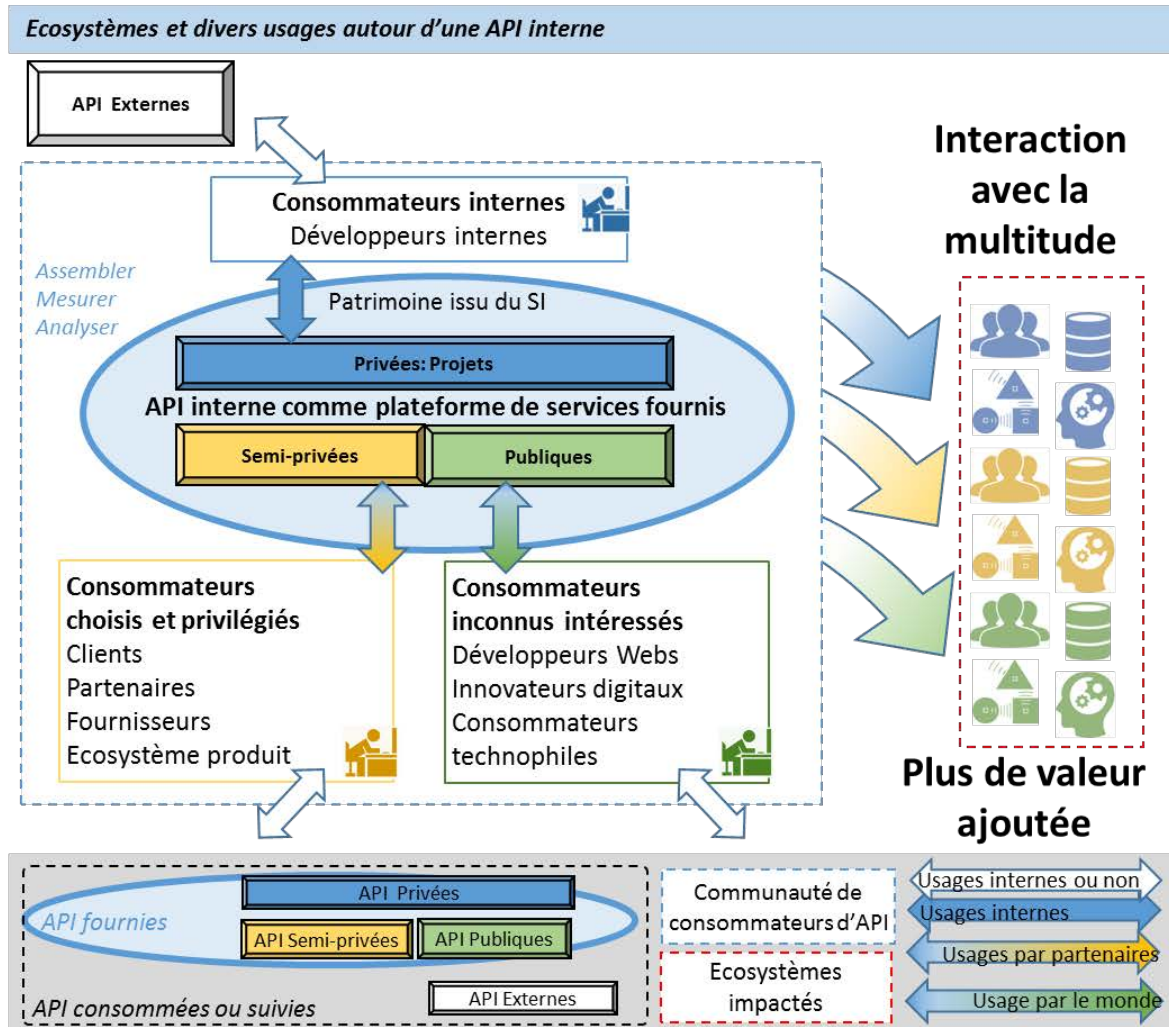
Ecosystèmes et divers usages autour d'une API interne

API Externes

Interaction avec la multitude

Consommateurs internes
Développeurs internes

Assembler
Mesurer
Analyser

Patrimoine issu du SI

Privées: Projets

API interne comme plateforme de services fournis

Semi-privées

Publiques

Consommateurs choisis et privilégiés
Clients
Partenaires
Fournisseurs
Ecosystème produit

Consommateurs inconnus intéressés
Développeurs Webs
Innovateurs digitaux
Consommateurs technophiles

Plus de valeur ajoutée

API Privées
API fournies
API Semi-privées
API Publiques
API consommées ou suivies
API Externes

Communauté de consommateurs d'API

Ecosystèmes impactés

Usages internes ou non
Usages internes
Usages par partenaires
Usage par le monde